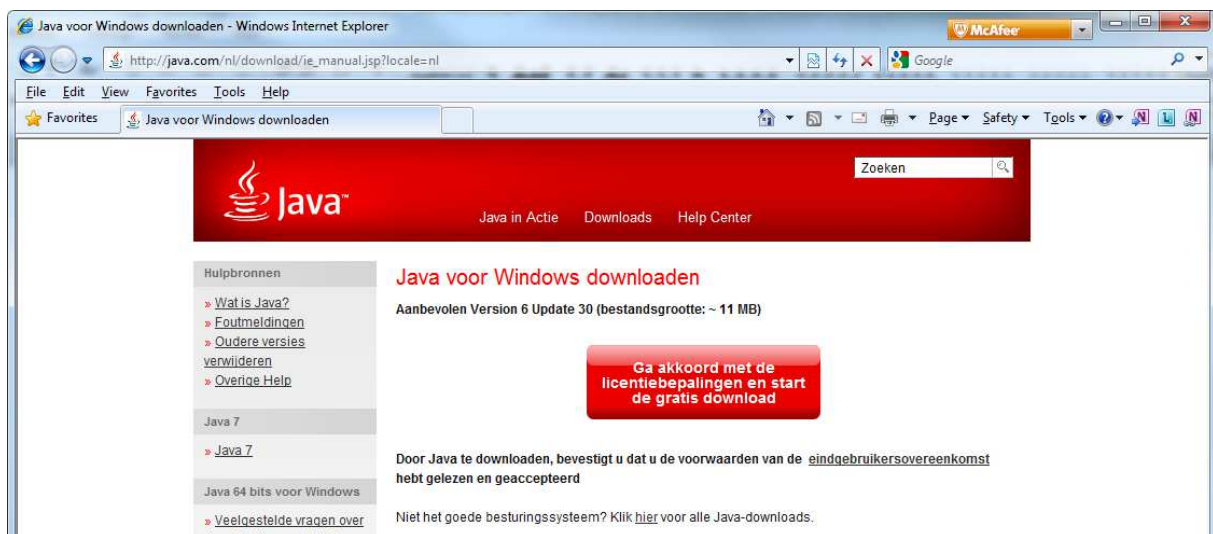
Java voor Windows downloaden - Windows Internet Explorer

McAfee

http://java.com/nl/download/ie_manual.jsp?locale=nl

Google

File Edit View Favorites Tools Help

Favorites

Java voor Windows downloaden

Page ▾ Safety ▾ Tools ▾

Zoeken

Java

Java in Actie Downloads Help Center

Hulpbronnen

» Wat is Java?
» Foutmeldingen
» Oudere versies verwijderen
» Overige Help

Java 7

» Java 7

Java 64 bits voor Windows

» Veelgestelde vragen over

Java voor Windows downloaden

Aanbevolen Version 6 Update 30 (bestandsgrootte: ~ 11 MB)

Ga akkoord met de licentiebepalingen en start de gratis download

Door Java te downloaden, bevestigt u dat u de voorwaarden van de eindgebruikersovereenkomst hebt gelezen en geaccepteerd

Niet het goede besturingssysteem? Klik hier voor alle Java-downloads.